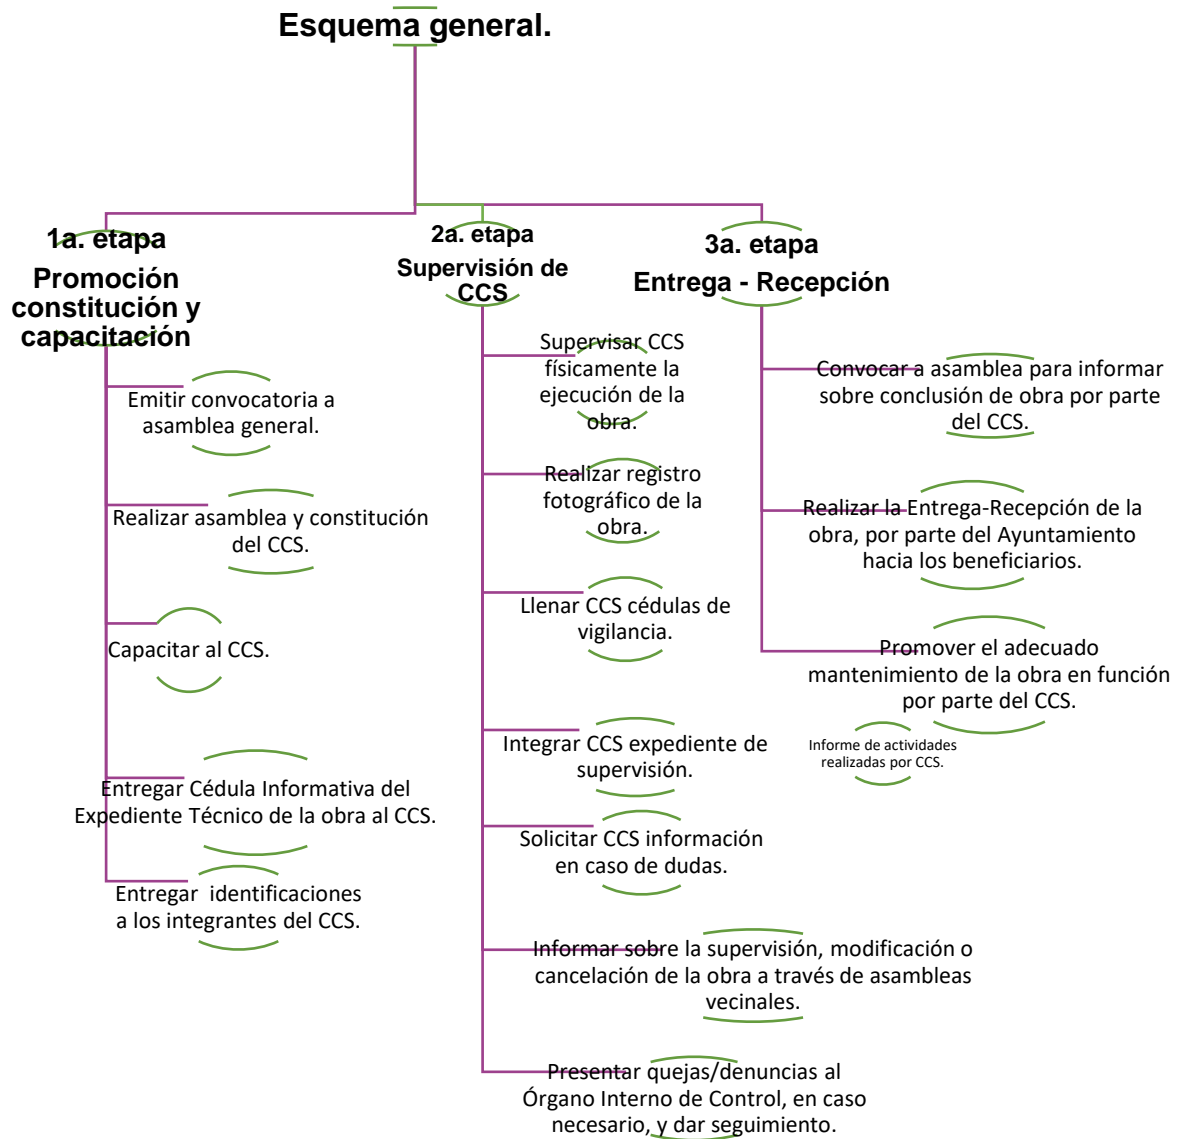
Esquema general.

1a. etapa
Promoción constitución y capacitación

Emitir convocatoria a asamblea general.

Realizar asamblea y constitución del CCS.

Capacitar al CCS.

Entregar Cédula Informativa del Expediente Técnico de la obra al CCS.

Entregar identificaciones a los integrantes del CCS.

2a. etapa
Supervisión de CCS

Supervisar CCS físicamente la ejecución de la obra.

Realizar registro fotográfico de la obra.

Llenar CCS cédulas de vigilancia.

Integrar CCS expediente de supervisión.

Solicitar CCS información en caso de dudas.

Informar sobre la supervisión, modificación o cancelación de la obra a través de asambleas vecinales.

Presentar quejas/denuncias al Órgano Interno de Control, en caso necesario, y dar seguimiento.

3a. etapa
Entrega - Recepción

Convocar a asamblea para informar sobre conclusión de obra por parte del CCS.

Realizar la Entrega-Recepción de la obra, por parte del Ayuntamiento hacia los beneficiarios.

Promover el adecuado mantenimiento de la obra en función por parte del CCS.

Informe de actividades realizadas por CCS.